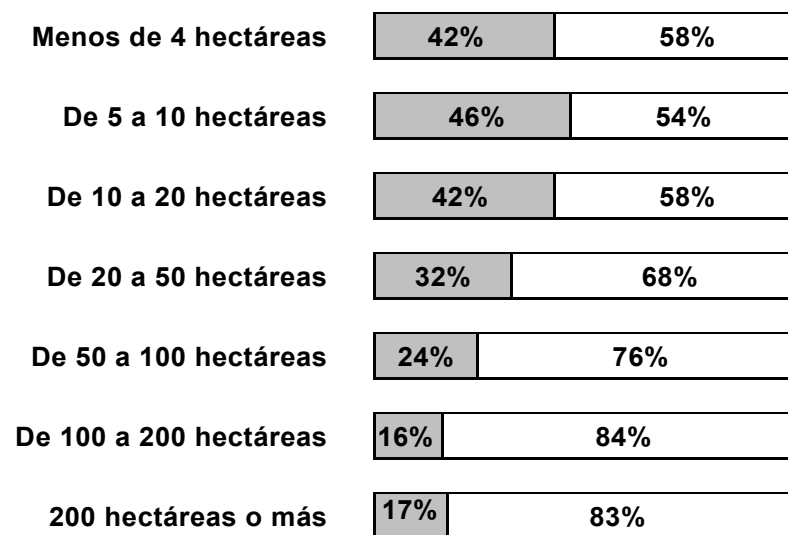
| | | |
|---|---|---|
| Menos de 4 hectáreas | 42% | 58% |
| De 5 a 10 hectáreas | 46% | 54% |
| De 10 a 20 hectáreas | 42% | 58% |
| De 20 a 50 hectáreas | 32% | 68% |
| De 50 a 100 hectáreas | 24% | 76% |
| De 100 a 200 hectáreas | 16% | 84% |
| 200 hectáreas o más | 17% | 83% |